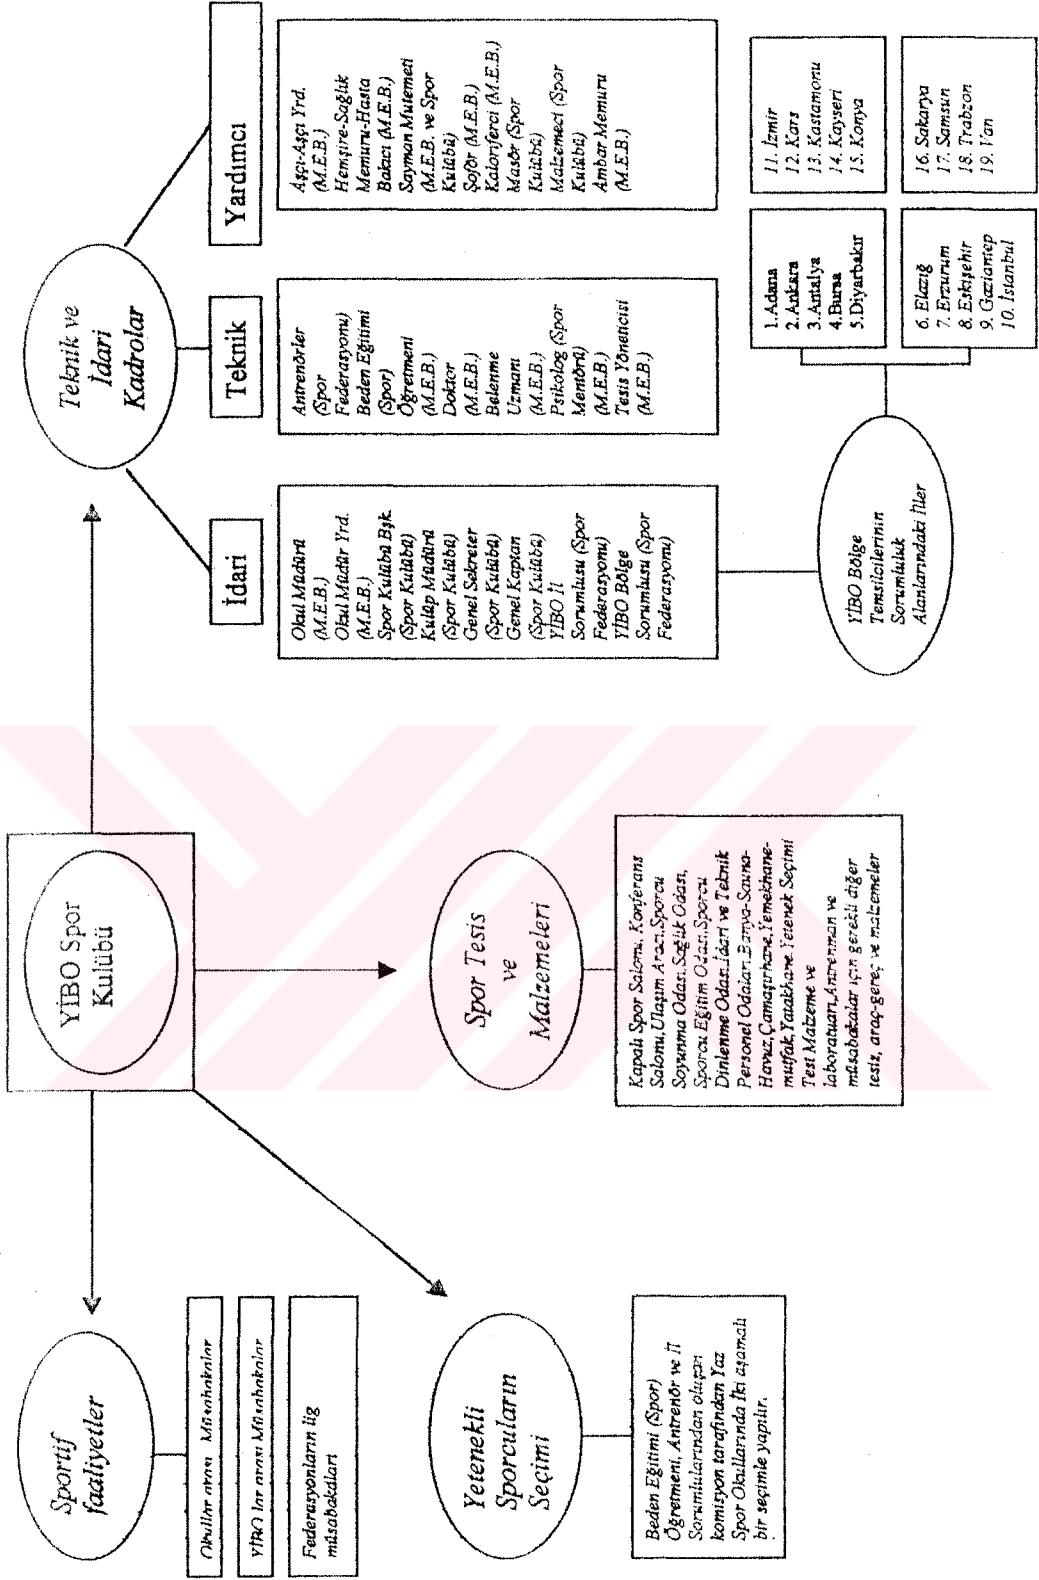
YİBO Spor Kulübü

Teknik ve İdari Kadrolar

İdari

Okul Müdürü (M.E.B.) Okul Müdür Yrd. (M.E.B.) Spor Kulübü Bşk. (Spor Kulübü) Kulüp Müdürü (Spor Kulübü) Genel Sekreter (Spor Kulübü) Genel Kaptan (Spor Kulübü) YİBO İl Sorumlusu (Spor Federasyonu) YİBO Bölge Sorumlusu (Spor Federasyonu)

Teknik

Antrenörler (Spor Federasyonu) Beden Eğitimi (Spor) Öğretmeni (M.E.B.) Doktor (M.E.B.) Beslenme Uzmanı (M.E.B.) Psikolog (Spor Mentörü) (M.E.B.) Tesis Yöneticisi (M.E.B.)

Yardımcı

Aşçı-Aşçı Yrd. (M.E.B.) Hemşire-Sağlık Memuru-Hasta Bakıcı (M.E.B.) Sayman Mutemeti (M.E.B. ve Spor Kulübü) Şoför (M.E.B.) Kaloriferci (M.E.B.) Masör (Spor Kulübü) Malzemeci (Spor Kulübü) Ambar Memuru (M.E.B.)

YİBO Bölge Temsilcilerinin Sorumluluk Alanlarındaki İller

1. Adana
2. Ankara
3. Antalya
4. Bursa
5. Diyarbakır

6. Elazığ
7. Erzurum
8. Eskişehir
9. Gaziantep
10. İstanbul

11. İzmir
12. Kars
13. Kastamonu
14. Kayseri
15. Konya

16. Sakarya
17. Samsun
18. Trabzon
19. Van

Sportif faaliyetler

Okullar arası Müsabakalar

YİBO lar arası Müsabakalar

Federasyonların lig müsabakaları

Yetenekli Sporcuların Seçimi

Beden Eğitimi (Spor) Öğretmeni, Antrenör ve İl Sorumlularından oluşan komisyon tarafından Yaz Spor Okullarında iki aşamalı bir seçimle yapılır.

Spor Tesis ve Malzemeleri

Kapalı Spor Salonu, Konferans Salonu, Ulaşım Aracı, Sporcu Soyunma Odası, Sağlık Odası, Sporcu Eğitim Odası, Sporcu Dinlenme Odası, İdari ve Teknik Personel Odaları, Banyo-Sauna-Havuz, Çamaşırhane, Yemekhane-mutfak, Yatakhane, Yetenek Seçimi Test Malzeme ve laboratuarı, Antrenman ve müsabakalar için gerekli diğer tesis, araç-gereç ve malzemeler